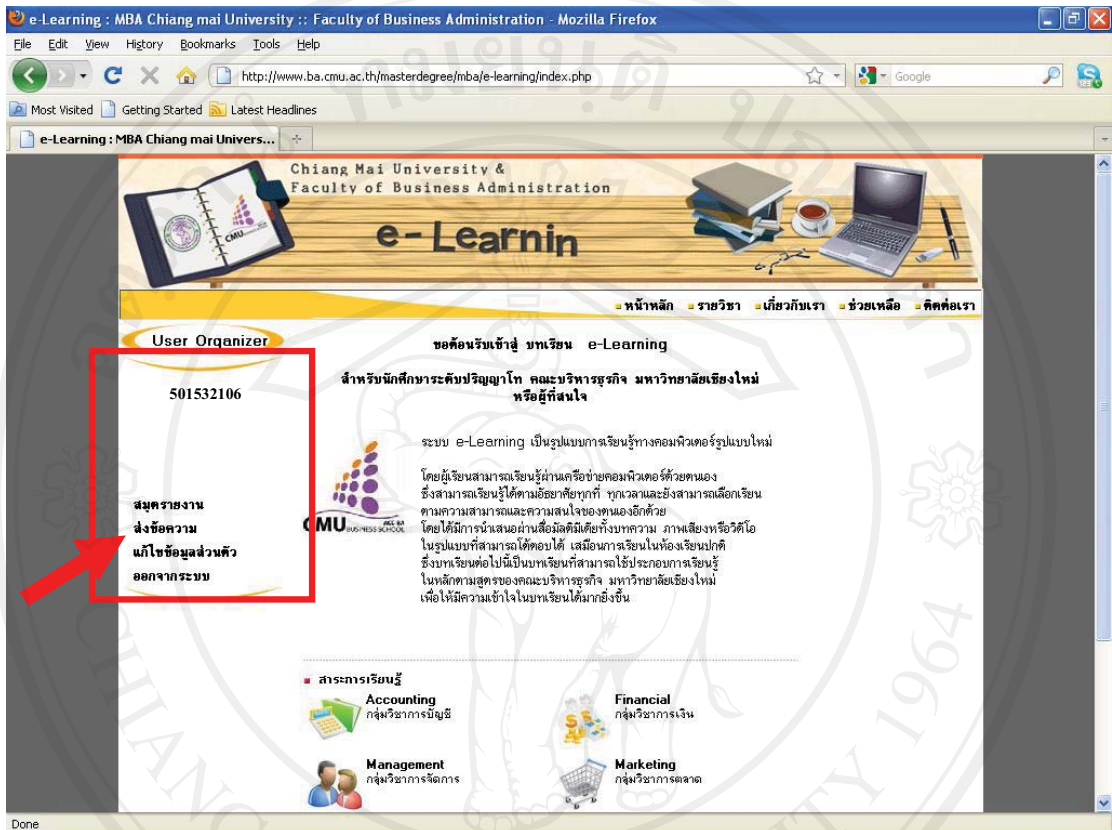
e-Learning : MBA Chiang mai University :: Faculty of Business Administration - Mozilla Firefox

File Edit View History Bookmarks Tools Help

http://www.ba.cmu.ac.th/masterdegree/mba/e-learning/index.php

Google

Most Visited Getting Started Latest Headlines

e-Learning : MBA Chiang mai Univers...

Chiang Mai University &
Faculty of Business Administration

e-Learnin

หน้าหลัก รายวิชา เกี่ยวกับเรา ช่วยเหลือ ติดต่อเรา

User Organizer

501532106

สมุดรายงาน
ส่งข้อความ
แก้ไขข้อมูลส่วนตัว
ออกจากระบบ

ขอต้อนรับเข้าสู่ บทเรียน e-Learning

สำหรับนักศึกษาระดับปริญญาโท คณะบริหารธุรกิจ มหาวิทยาลัยเชียงใหม่ หรือผู้ที่สนใจ

CMU BUSINESS SCHOOL

ระบบ e-Learning เป็นรูปแบบการเรียนรู้ทางคอมพิวเตอร์รูปแบบใหม่

โดยผู้เรียนสามารถเรียนรู้ผ่านเครือข่ายคอมพิวเตอร์ด้วยตนเอง ซึ่งสามารถเรียนรู้ได้ตามอัธยาศัยทุกที่ ทุกเวลาและยังสามารถเลือกเรียนตามความสามารถและความสนใจของตนเองอีกด้วย โดยได้มีการนำเสนอผ่านสื่อมัลติมีเดียทั้งบทความ ภาพเสียงหรือวิดีโอ ในรูปแบบที่สามารถโต้ตอบได้ เสมือนการเรียนในห้องเรียนปกติ ซึ่งบทเรียนต่อไปนี้เป็นบทเรียนที่สามารถใช้ประกอบการเรียนรู้ ในหลักตามสูตรของคณะบริหารธุรกิจ มหาวิทยาลัยเชียงใหม่ เพื่อให้มีความเข้าใจในบทเรียนได้มากยิ่งขึ้น

สาระการเรียนรู้

Accounting
กลุ่มวิชาการบัญชี

Financial
กลุ่มวิชาการเงิน

Management
กลุ่มวิชาการจัดการ

Marketing
กลุ่มวิชาการตลาด

Done